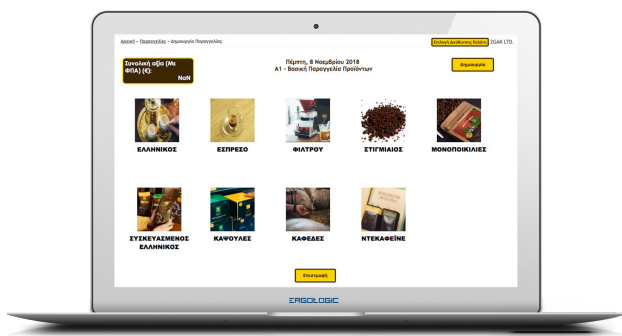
Αρχική › Παραγγελίες › Δημιουργία Παραγγελίας

Επιλογή Διεύθυνσης Πελάτη ZGAK LTD.

Συνολική αξία (Με ΦΠΑ) (€): NaN

Πέμπτη, 8 Νοεμβρίου 2018
A1 - Βασική Παραγγελία Προϊόντων

Δημιουργία

ΕΛΛΗΝΙΚΟΣ

ΕΣΠΡΕΣΟ

ΦΙΛΤΡΟΥ

ΣΤΙΓΜΙΑΙΟΣ

ΜΟΝΟΠΟΙΚΙΛΙΕΣ

ΣΥΣΚΕΥΑΣΜΕΝΟΣ ΕΛΛΗΝΙΚΟΣ

ΚΑΨΟΥΛΕΣ

ΚΑΦΕΔΕΣ

ΝΤΕΚΑΦΕΪΝΕ

Επιστροφή

ERGOLOGIC